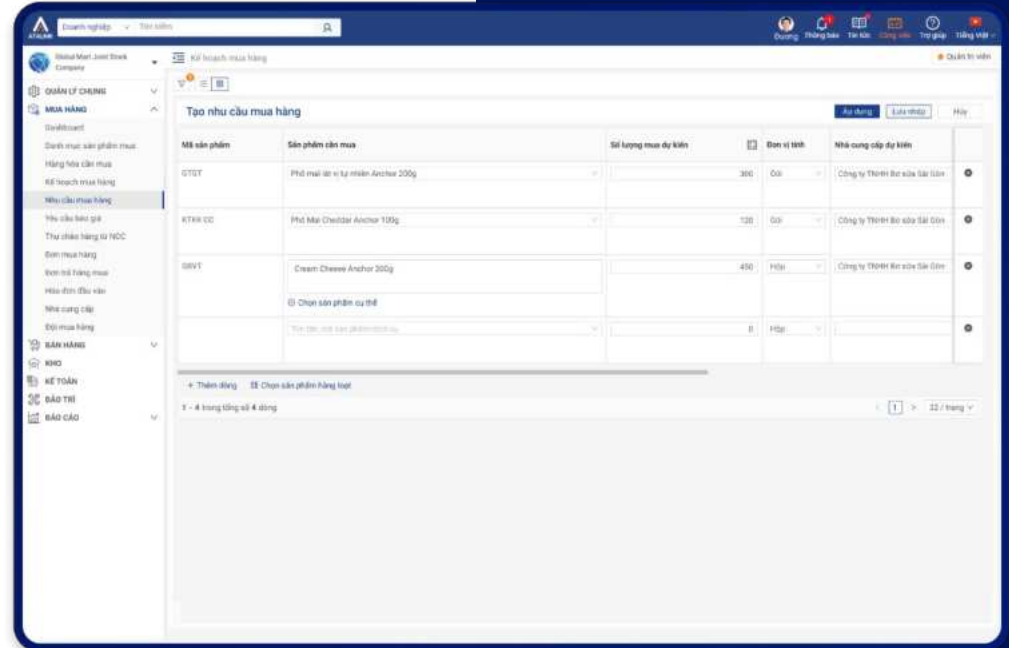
ATALINK Doanh nghiệp Tìm kiếm

Dương Thông báo Tin tức Công việc Trợ giúp Tiếng Việt

Global Mart Joint Stock Company

Kế hoạch mua hàng

Quản trị viên

QUẢN LÝ CHUNG
MUA HÀNG
Dashboard
Danh mục sản phẩm mua
Hàng hóa cần mua
Kế hoạch mua hàng
Nhu cầu mua hàng
Yêu cầu báo giá
Thu thập hàng từ NCC
Đơn mua hàng
Đơn trả hàng mua
Hóa đơn đầu vào
Nhà cung cấp
Đội mua hàng
BÁN HÀNG
KHO
KẾ TOÁN
BẢO TRÌ
BÁO CÁO

Tạo nhu cầu mua hàng

Áp dụng Lưu nháp Hủy

| Mã sản phẩm | Sản phẩm cần mua | Số lượng mua dự kiến | Đơn vị tính | Nhà cung cấp dự kiến |
|---|---|---|---|---|
| GTGT | Phô mai lát vị tự nhiên Anchor 200g | 300 | Gói | Công ty TNHH Bơ sữa Sài Gòn |
| KTKK CC | Phô Mai Cheddar Anchor 100g | 120 | Gói | Công ty TNHH Bơ sữa Sài Gòn |
| GRVT | Cream Cheese Anchor 200g<br>Chọn sản phẩm cụ thể | 450 | Hộp | Công ty TNHH Bơ sữa Sài Gòn |
| | Tìm tên, mã sản phẩm mua | 0 | Hộp | |

+ Thêm dòng Chọn sản phẩm hàng loạt

1 - 4 trong tổng số 4 dòng

1 > 32 / trang